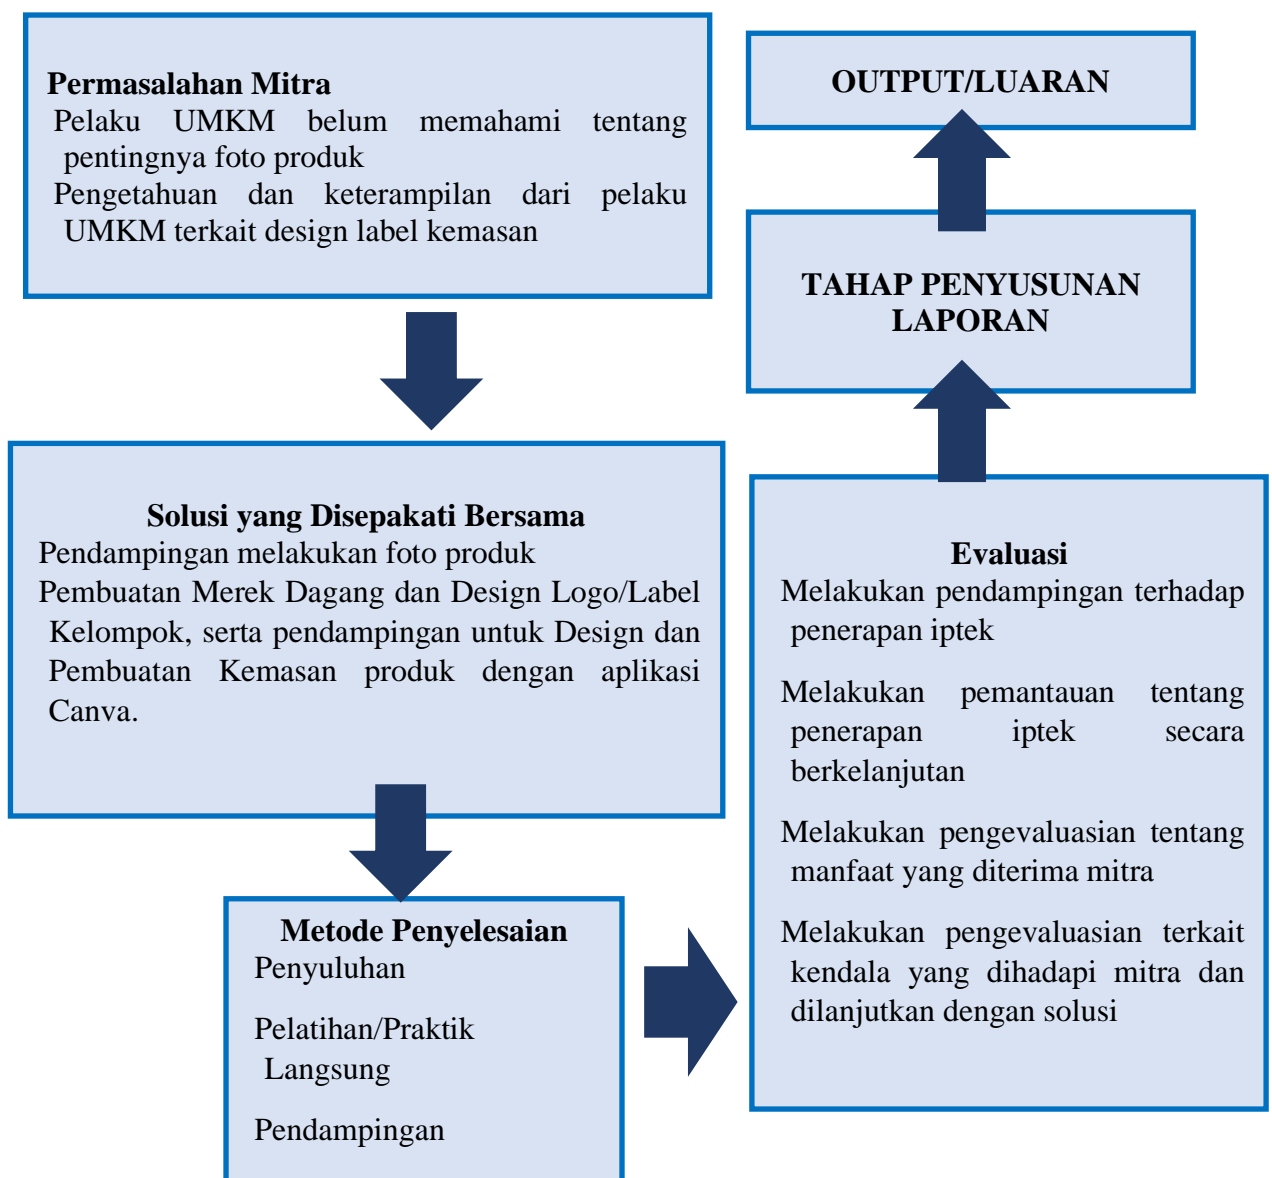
**Permasalahan Mitra**
Pelaku UMKM belum memahami tentang pentingnya foto produk
Pengetahuan dan keterampilan dari pelaku UMKM terkait design label kemasan

**Solusi yang Disepakati Bersama**
Pendampingan melakukan foto produk
Pembuatan Merek Dagang dan Design Logo/Label Kelompok, serta pendampingan untuk Design dan Pembuatan Kemasan produk dengan aplikasi Canva.

**Metode Penyelesaian**
Penyuluhan
Pelatihan/Praktik Langsung
Pendampingan

**Evaluasi**
Melakukan pendampingan terhadap penerapan iptek
Melakukan pemantauan tentang penerapan iptek secara berkelanjutan
Melakukan pengevaluasian tentang manfaat yang diterima mitra
Melakukan pengevaluasian terkait kendala yang dihadapi mitra dan dilanjutkan dengan solusi

**TAHAP PENYUSUNAN LAPORAN**

**OUTPUT/LUARAN**